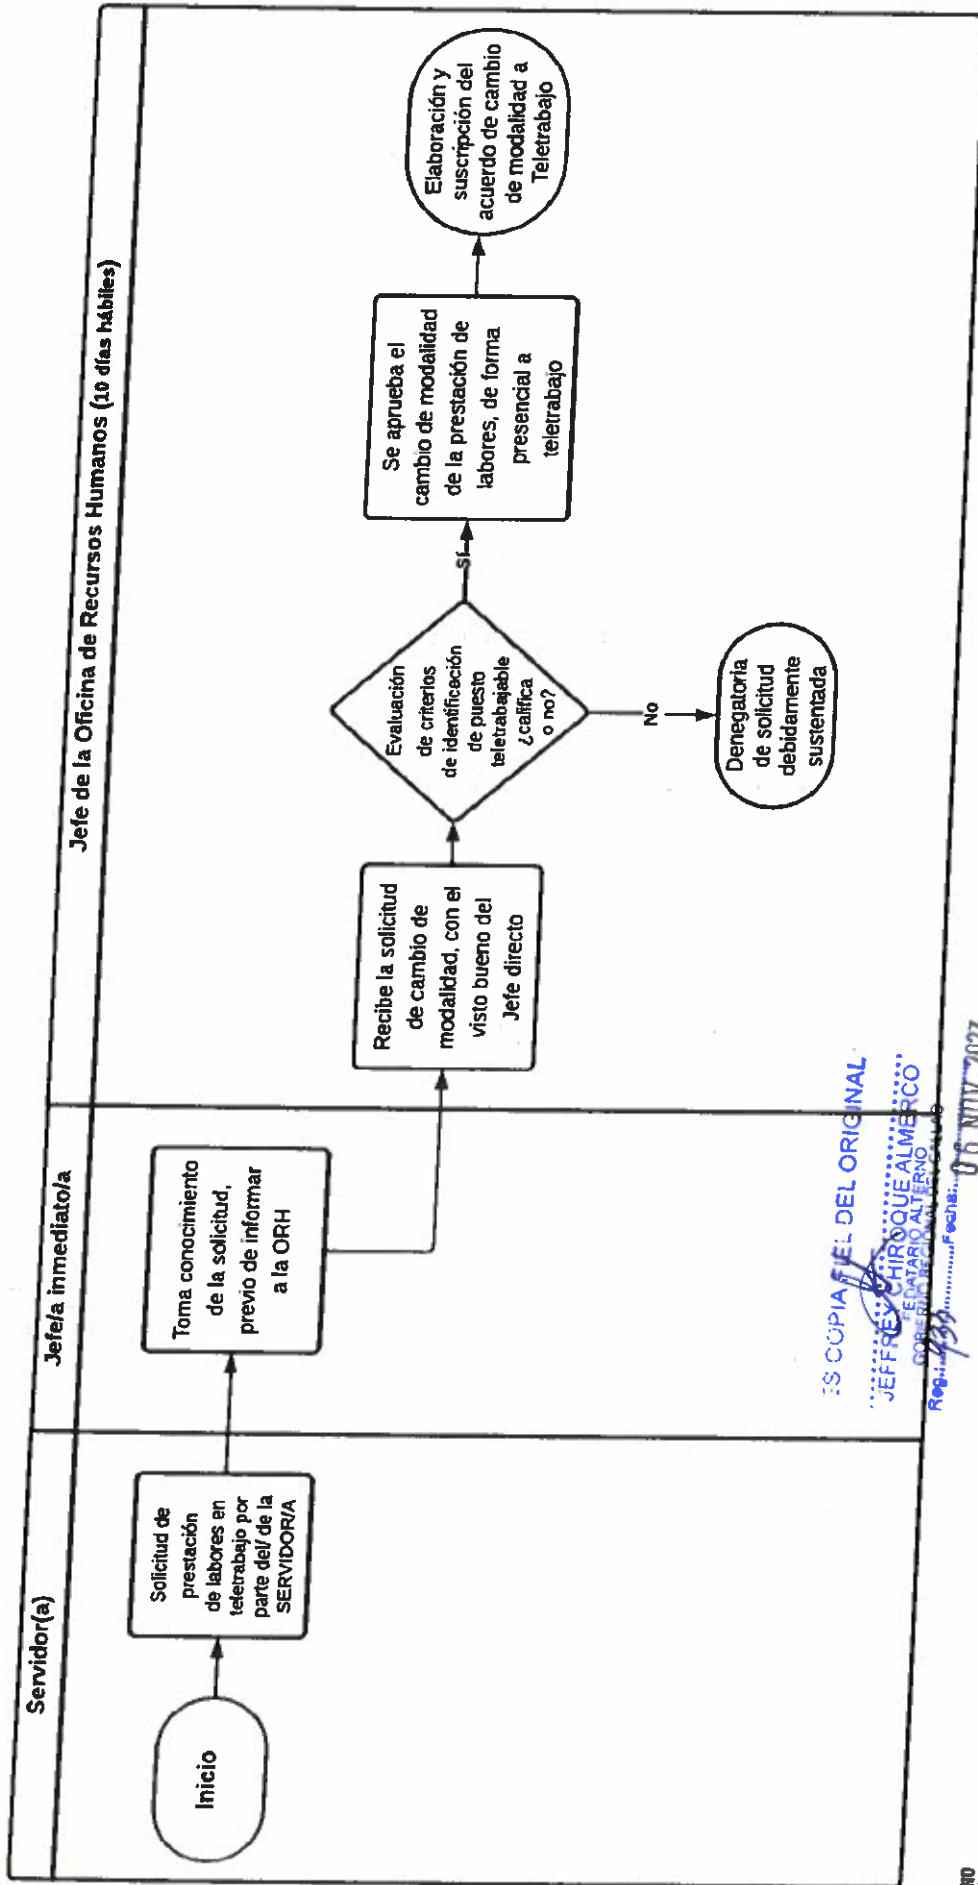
Servidor(a)

Inicio

Solicitud de prestación de labores en teletrabajo por parte del/ de la SERVIDOR/A

Jefe/a inmediato/a

Toma conocimiento de la solicitud, previo de informar a la ORH

Jefe de la Oficina de Recursos Humanos (10 días hábiles)

Recibe la solicitud de cambio de modalidad, con el visto bueno del Jefe directo

Evaluación de criterios de identificación de puesto teletrabajable ¿califica o no?

No

Denegatoria de solicitud debidamente sustentada

SI

Se aprueba el cambio de modalidad de la prestación de labores, de forma presencial a teletrabajo

Elaboración y suscripción del acuerdo de cambio de modalidad a Teletrabajo

ES COPIA FIEL DEL ORIGINAL
JEFFREY CHIROQUE ALMERCO
FEDATARIO ALTERNO
GOBIERNO REGIONAL DEL CALLAO
Reg.: 4239 Fecha: 06 NOV 2023